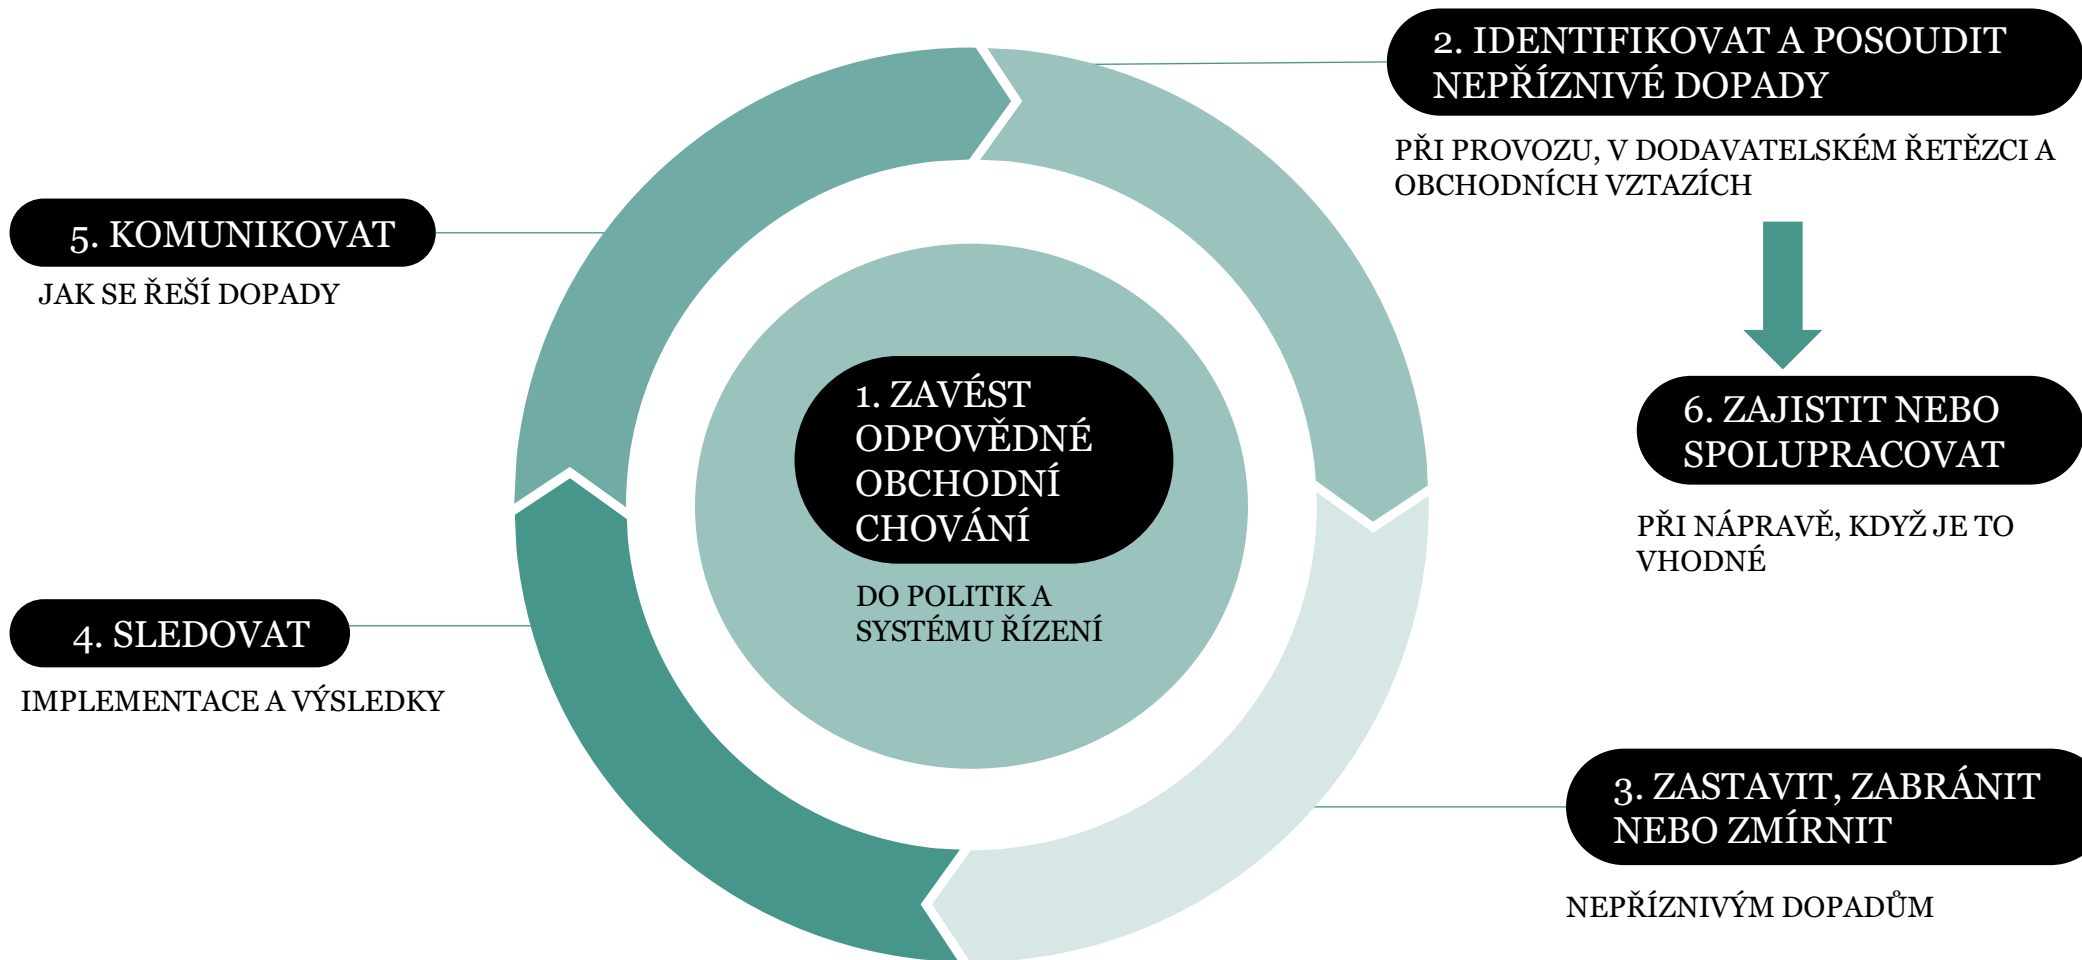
1. ZAVÉST ODPOVĚDNÉ OBCHODNÍ CHOVÁNÍ

DO POLITIK A SYSTÉMU ŘÍZENÍ

2. IDENTIFIKOVAT A POSOUDIT NEPŘÍZNIVÉ DOPADY

PŘI PROVOZU, V DODAVATELSKÉM ŘETĚZCI A OBCHODNÍCH VZTAZÍCH

3. ZASTAVIT, ZABRÁNIT NEBO ZMÍRNIT

NEPŘÍZNIVÝM DOPADŮM

4. SLEDOVAT

IMPLEMENTACE A VÝSLEDKY

5. KOMUNIKOVAT

JAK SE ŘEŠÍ DOPADY

6. ZAJISTIT NEBO SPOLUPRACOVAT

PŘI NÁPRAVĚ, KDYŽ JE TO VHODNÉ